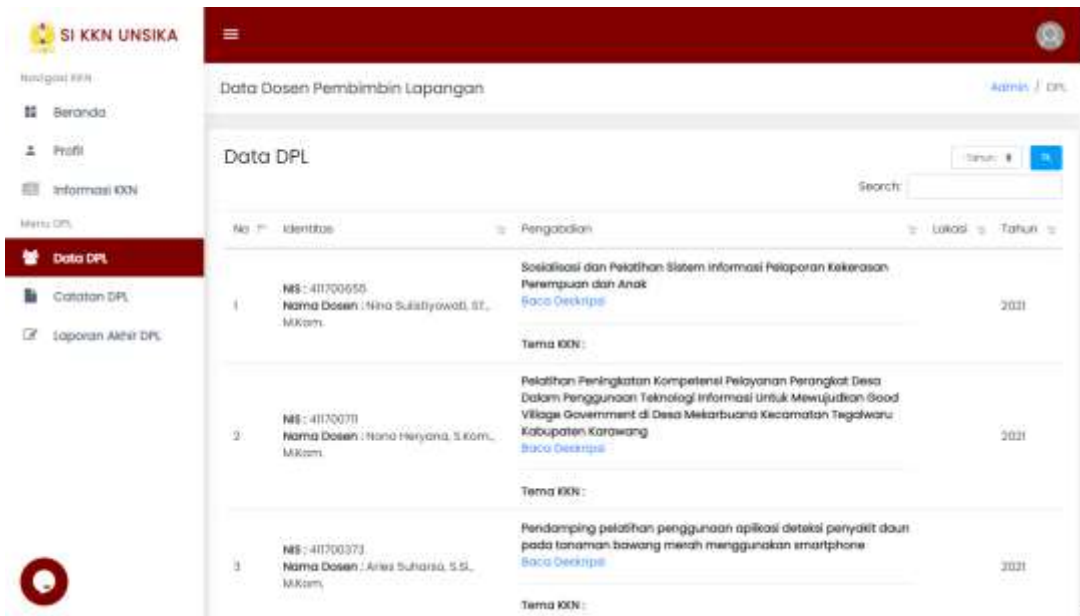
SI KKN UNSIKA

Navigasi KKN

Beranda

Profil

Informasi KKN

Menu DPL

Data DPL

Catatan DPL

Laporan Akhir DPL

Data Dosen Pembimbin Lapangan

Admin / DPL

Data DPL

Tahun

Search:

| No | Identitas | Pengabdian | Lokasi | Tahun |
|---|---|---|---|---|
| 1 | NIS : 411700656 Nama Dosen : Nina Sulistiyowati, ST., M.Kom. | Sosialisasi dan Pelatihan Sistem Informasi Pelaporan Kekerasan Perempuan dan Anak Baca Deskripsi Tema KKN : | | 2021 |
| 2 | NIS : 41170071 Nama Dosen : Nono Heryana, S.Kom., M.Kom. | Pelatihan Peningkatan Kompetensi Pelayanan Perangkat Desa Dalam Penggunaan Teknologi Informasi Untuk Mewujudkan Good Village Government di Desa Mekarbuana Kecamatan Tegalwaru Kabupaten Karawang Baca Deskripsi Tema KKN : | | 2021 |
| 3 | NIS : 411700373 Nama Dosen : Aries Suharso, S.Si., M.Kom. | Pendamping pelatihan penggunaan aplikasi deteksi penyakit daun pada tanaman bawang merah menggunakan smartphone Baca Deskripsi Tema KKN : | | 2021 |